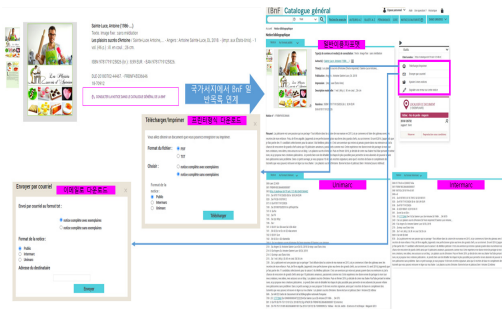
Sainte-Luce, Antoine (1986-...)
Texte imprimé. Ouvrage
Les plaisirs sucrés d'Antoine

ISBN 978-2-7016-2363-6 (br.)

CONSULTER LA NOTICE DANS LE CATALOGUE GÉNÉRAL DE LA BnF

국가서지에서 BnF 일반목록 연계

BnF Catalogue général

Notice bibliographique

원문이용자료명

Ordinaire

Intermarc

Télécharger/Imprimer

Format du fichier :
PDF
RTF
Choisir :
notice complète sans exemplaires
notice complète avec exemplaires
Format de la notice :
Public
Intermarc
Unimarc

Télécharger

원문다운로드

Envoyer par courriel

이메일로 다운로드

Envoi par courriel au format de :
notice complète sans exemplaires
notice complète avec exemplaires
Format de la notice :
Public
Intermarc
Unimarc
Adresse du destinataire

Envoyer